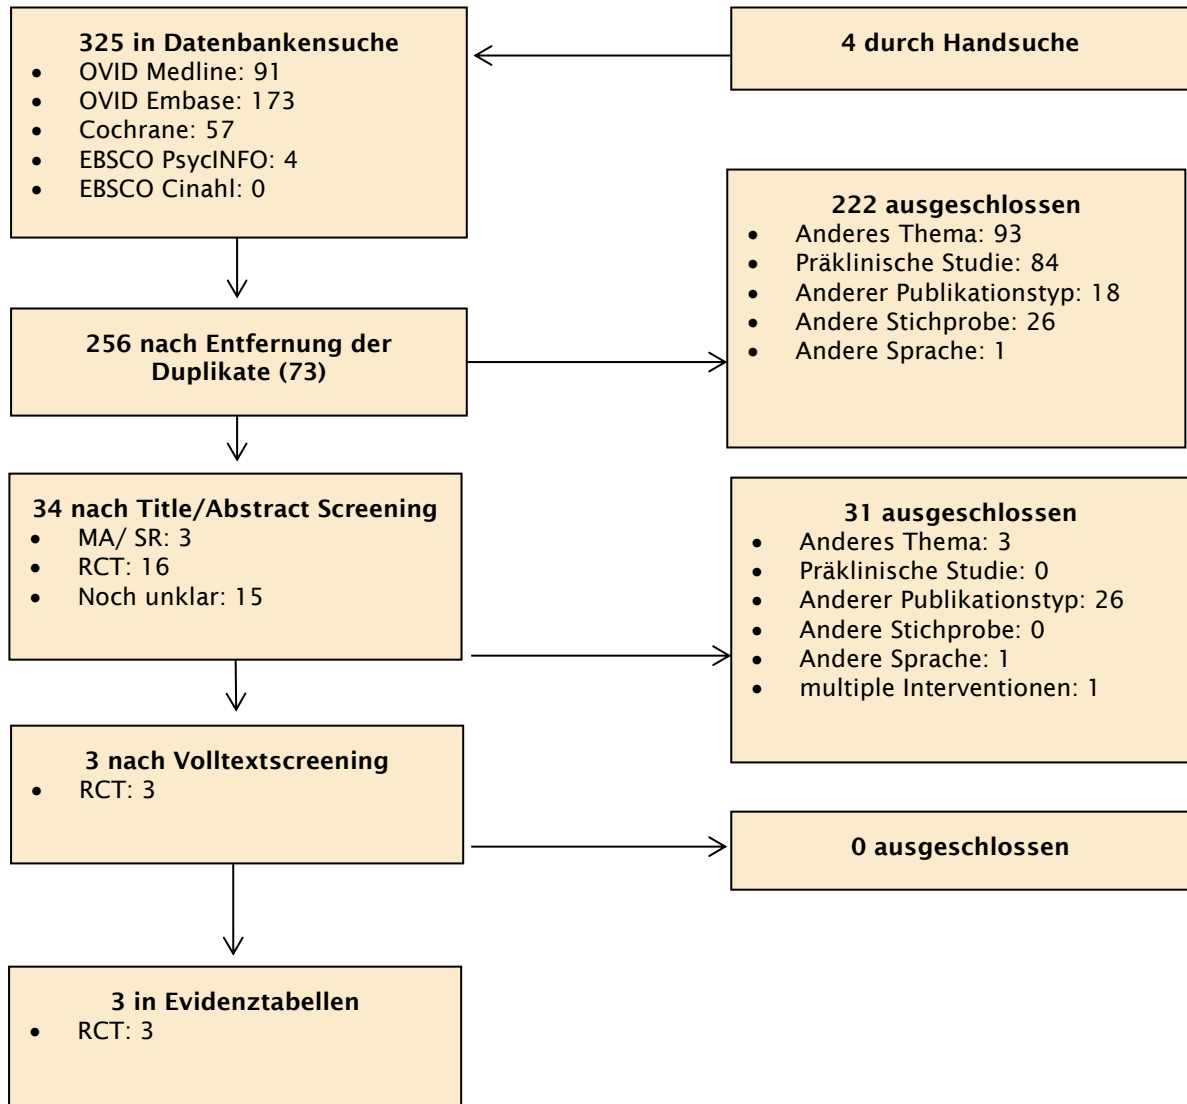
**325 in Datenbankensuche**
- OVID Medline: 91
- OVID Embase: 173
- Cochrane: 57
- EBSCO PsycINFO: 4
- EBSCO Cinahl: 0

**4 durch Handsuche**

**222 ausgeschlossen**
- Anderes Thema: 93
- Präklinische Studie: 84
- Anderer Publikationstyp: 18
- Andere Stichprobe: 26
- Andere Sprache: 1

**256 nach Entfernung der Duplikate (73)**

**34 nach Title/Abstract Screening**
- MA/ SR: 3
- RCT: 16
- Noch unklar: 15

**31 ausgeschlossen**
- Anderes Thema: 3
- Präklinische Studie: 0
- Anderer Publikationstyp: 26
- Andere Stichprobe: 0
- Andere Sprache: 1
- multiple Interventionen: 1

**3 nach Volltextscreening**
- RCT: 3

**0 ausgeschlossen**

**3 in Evidenztabellen**
- RCT: 3